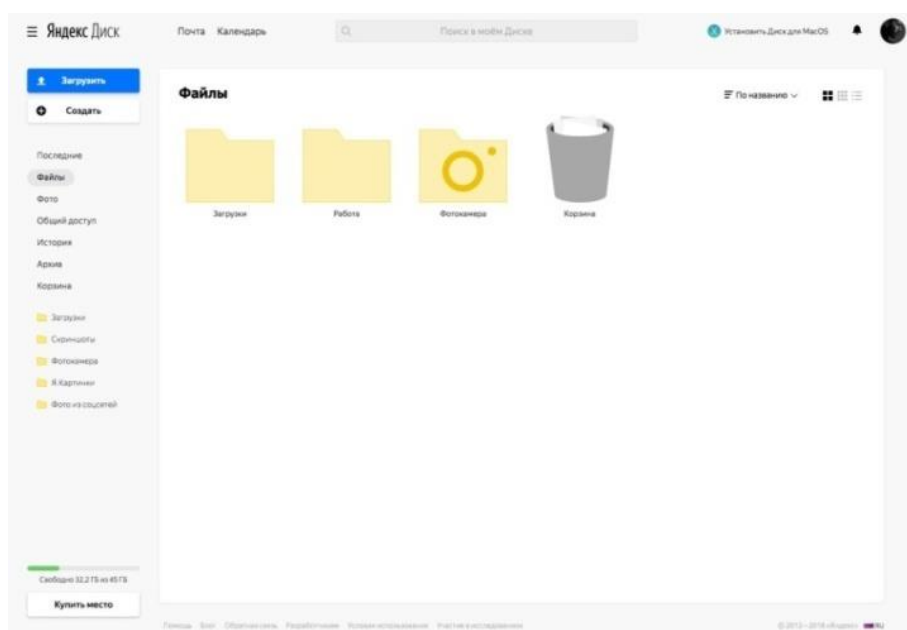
Яндекс Диск

Почта Календарь

Поиск в моём Диске

Установить Диск для MacOS

Загрузить

Создать

Последние

Файлы

Фото

Общий доступ

История

Архив

Корзина

Загрузки

Скриншоты

Фотокамера

Я.Картинки

Фото из соцсетей

Свободно 32,2 ГБ из 45 ГБ

Купить место

Файлы

По названию

Загрузки

Работа

Фотокамера

Корзина

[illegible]

© 2012—2018 «Яндекс» RU